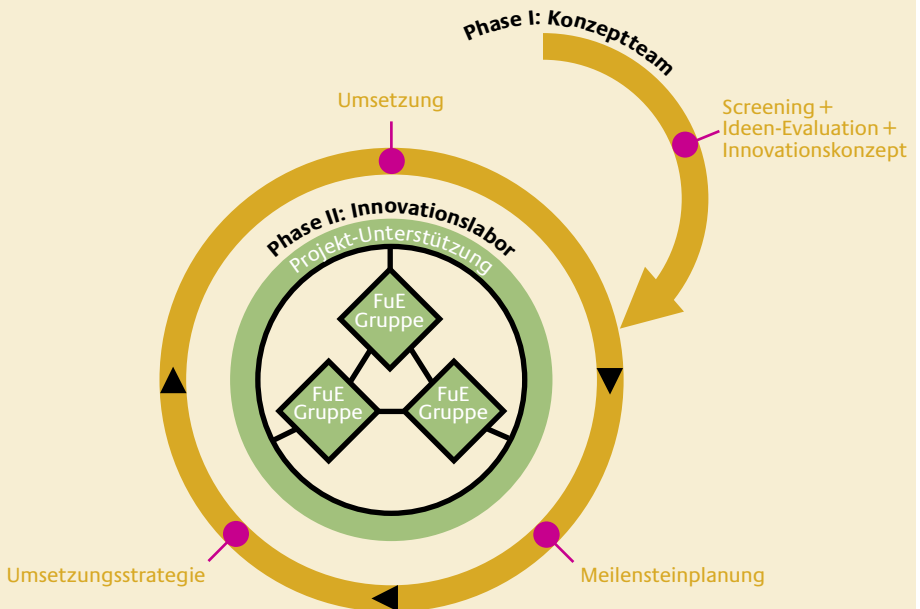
Phase I: Konzeptteam

Screening + Ideen-Evaluation + Innovationskonzept

Umsetzung

Phase II: Innovationslabor

Projekt-Unterstützung

FuE Gruppe

FuE Gruppe

FuE Gruppe

Umsetzungsstrategie

Meilensteinplanung